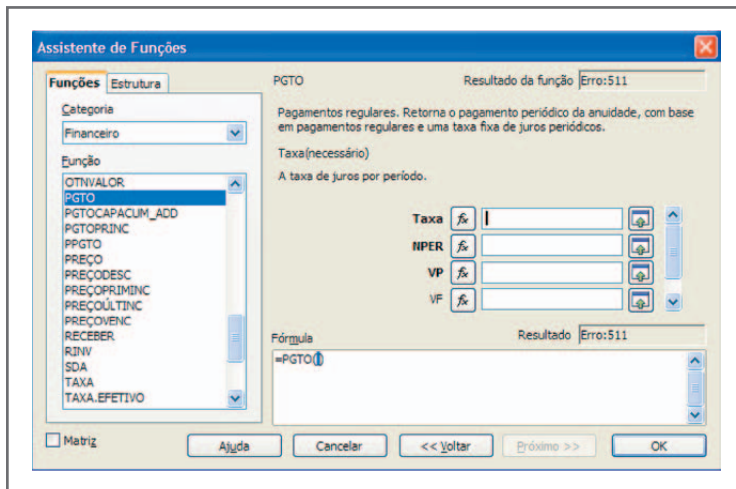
Assistente de Funções

Funções Estrutura

Categoria

Financeiro

Função

OTNVALOR
PGTO
PGTOCAPACUM_ADD
PGTOPRINC
PPGTO
PREÇO
PREÇODESC
PREÇOPRIMINC
PREÇOÚLTINC
PREÇOVENC
RECEBER
RINV
SDA
TAXA
TAXA.EFETIVO

PGTO

Resultado da função Erro:511

Pagamentos regulares. Retorna o pagamento periódico da anuidade, com base em pagamentos regulares e uma taxa fixa de juros periódicos.

Taxa(necessário)

A taxa de juros por período.

Taxa $f_x$

NPER $f_x$

VP $f_x$

VF $f_x$

Fórmula

Resultado Erro:511

=PGTO()

Matriz

Ajuda

Cancelar

<< Voltar

Próximo >>

OK